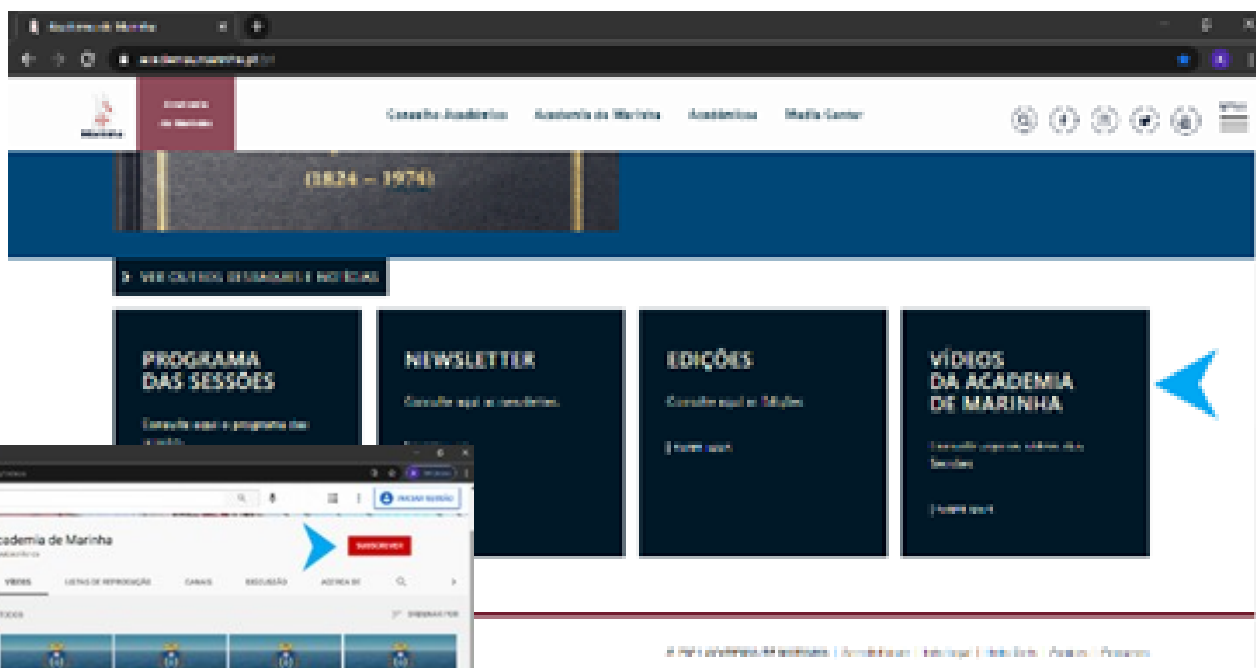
Conselho Académico Academia de Marinha Académicos Media Center

(1824 – 1974)

VER OUTROS DESTAQUES E NOTÍCIAS

PROGRAMA DAS SESSÕES

Consulte aqui o programa das sessões

NEWSLETTER

Consulte aqui as newsletters.

EDIÇÕES

Consulte aqui as Edições

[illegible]

VÍDEOS DA ACADEMIA DE MARINHA

Consulte aqui os vídeos das Sessões

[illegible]

cademia de Marinha

SUBSCREVER

VÍDEOS LISTAS DE REPRODUÇÃO CANAIS DISCUSSÃO ACERCA DE

INICIAR SESSÃO

ORDENAR POR

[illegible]